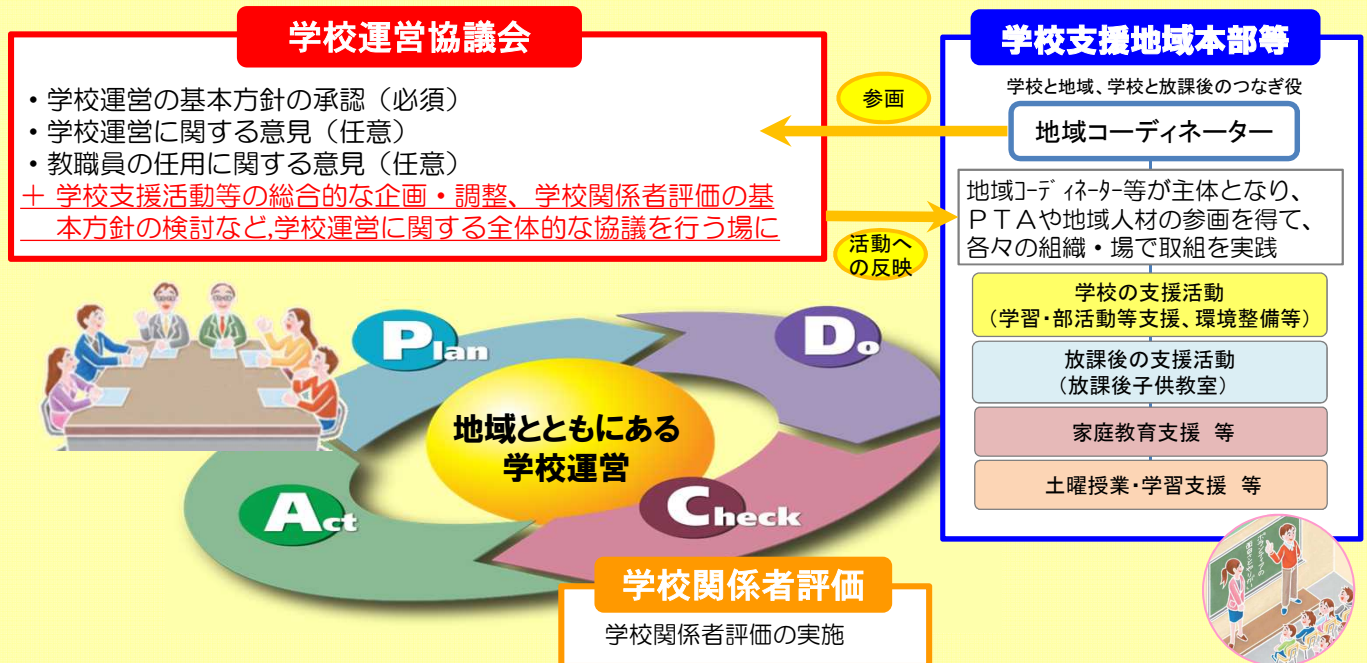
学校運営協議会

・学校運営の基本方針の承認（必須）
・学校運営に関する意見（任意）
・教職員の任用に関する意見（任意）
＋ 学校支援活動等の総合的な企画・調整、学校関係者評価の基本方針の検討など,学校運営に関する全体的な協議を行う場に

参画

活動への反映

学校支援地域本部等

学校と地域、学校と放課後のつなぎ役

地域コーディネーター

地域ｺｰﾃﾞｨﾈｰﾀｰ等が主体となり、ＰＴＡや地域人材の参画を得て、各々の組織・場で取組を実践

学校の支援活動
（学習・部活動等支援、環境整備等）

放課後の支援活動
（放課後子供教室）

家庭教育支援　等

土曜授業・学習支援　等

Plan

Do

Check

Act

地域とともにある学校運営

学校関係者評価

学校関係者評価の実施